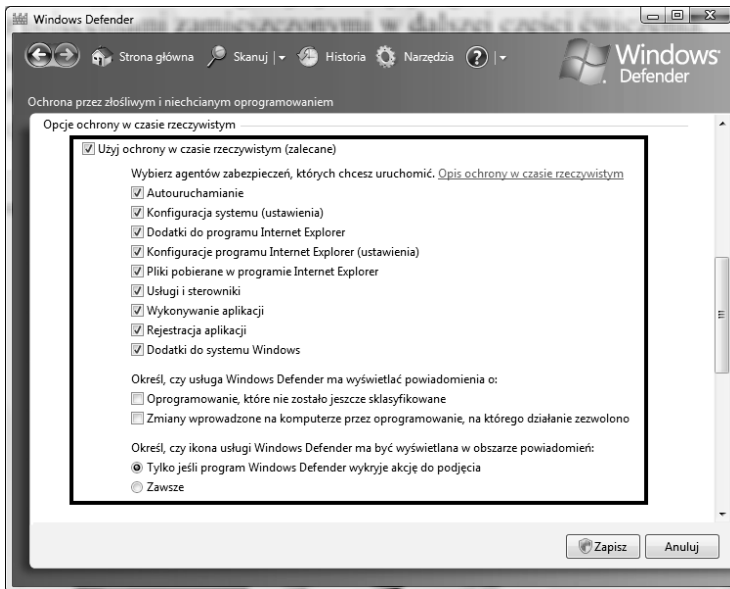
Windows Defender

Strona główna Skanuj | Historia Narzędzia ? |

Windows Defender

Ochrona przez złośliwym i niechcianym oprogramowaniem

Opcje ochrony w czasie rzeczywistym

☑ Użyj ochrony w czasie rzeczywistym (zalecane)

Wybierz agentów zabezpieczeń, których chcesz uruchomić. Opis ochrony w czasie rzeczywistym

☑ Autouruchamianie
☑ Konfiguracja systemu (ustawienia)
☑ Dodatki do programu Internet Explorer
☑ Konfiguracje programu Internet Explorer (ustawienia)
☑ Pliki pobierane w programie Internet Explorer
☑ Usługi i sterowniki
☑ Wykonywanie aplikacji
☑ Rejestracja aplikacji
☑ Dodatki do systemu Windows

Określ, czy usługa Windows Defender ma wyświetlać powiadomienia o:
☐ Oprogramowanie, które nie zostało jeszcze sklasyfikowane
☐ Zmiany wprowadzone na komputerze przez oprogramowanie, na którego działanie zezwolono

Określ, czy ikona usługi Windows Defender ma być wyświetlana w obszarze powiadomień:
◉ Tylko jeśli program Windows Defender wykryje akcję do podjęcia
○ Zawsze

Zapisz Anuluj